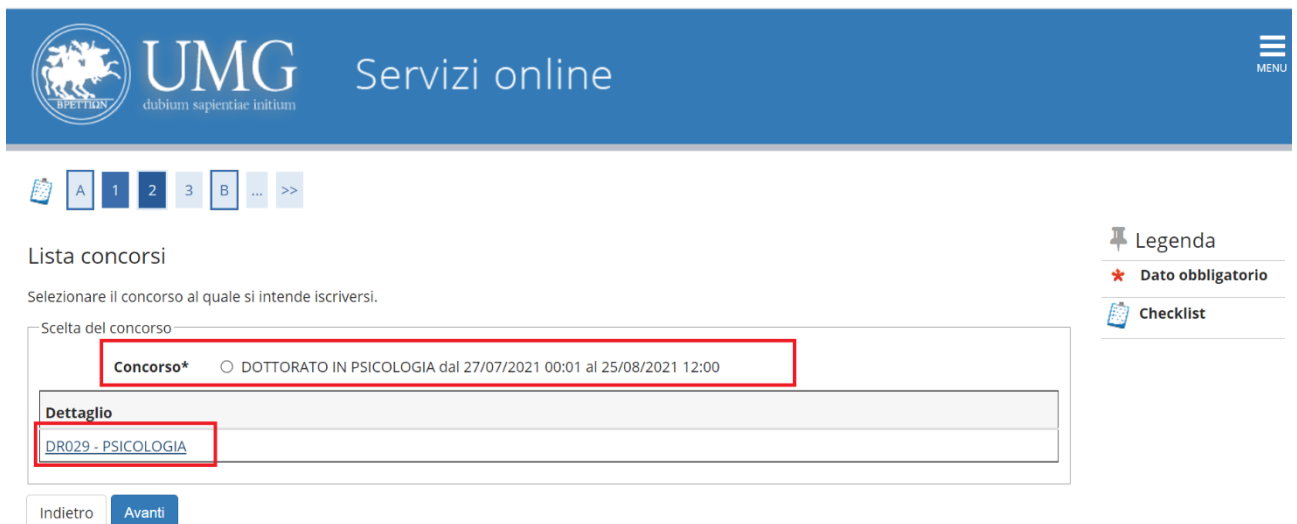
BPETTION
UMG
dubium sapientiae initium
Servizi online
MENU

A 1 2 3 B ... >>

Lista concorsi

Selezionare il concorso al quale si intende iscriversi.

Scelta del concorso

Concorso* ○ DOTTORATO IN PSICOLOGIA dal 27/07/2021 00:01 al 25/08/2021 12:00

| Dettaglio |
|---|
| DR029 - PSICOLOGIA |

Indietro Avanti

Legenda
* Dato obbligatorio
Checklist